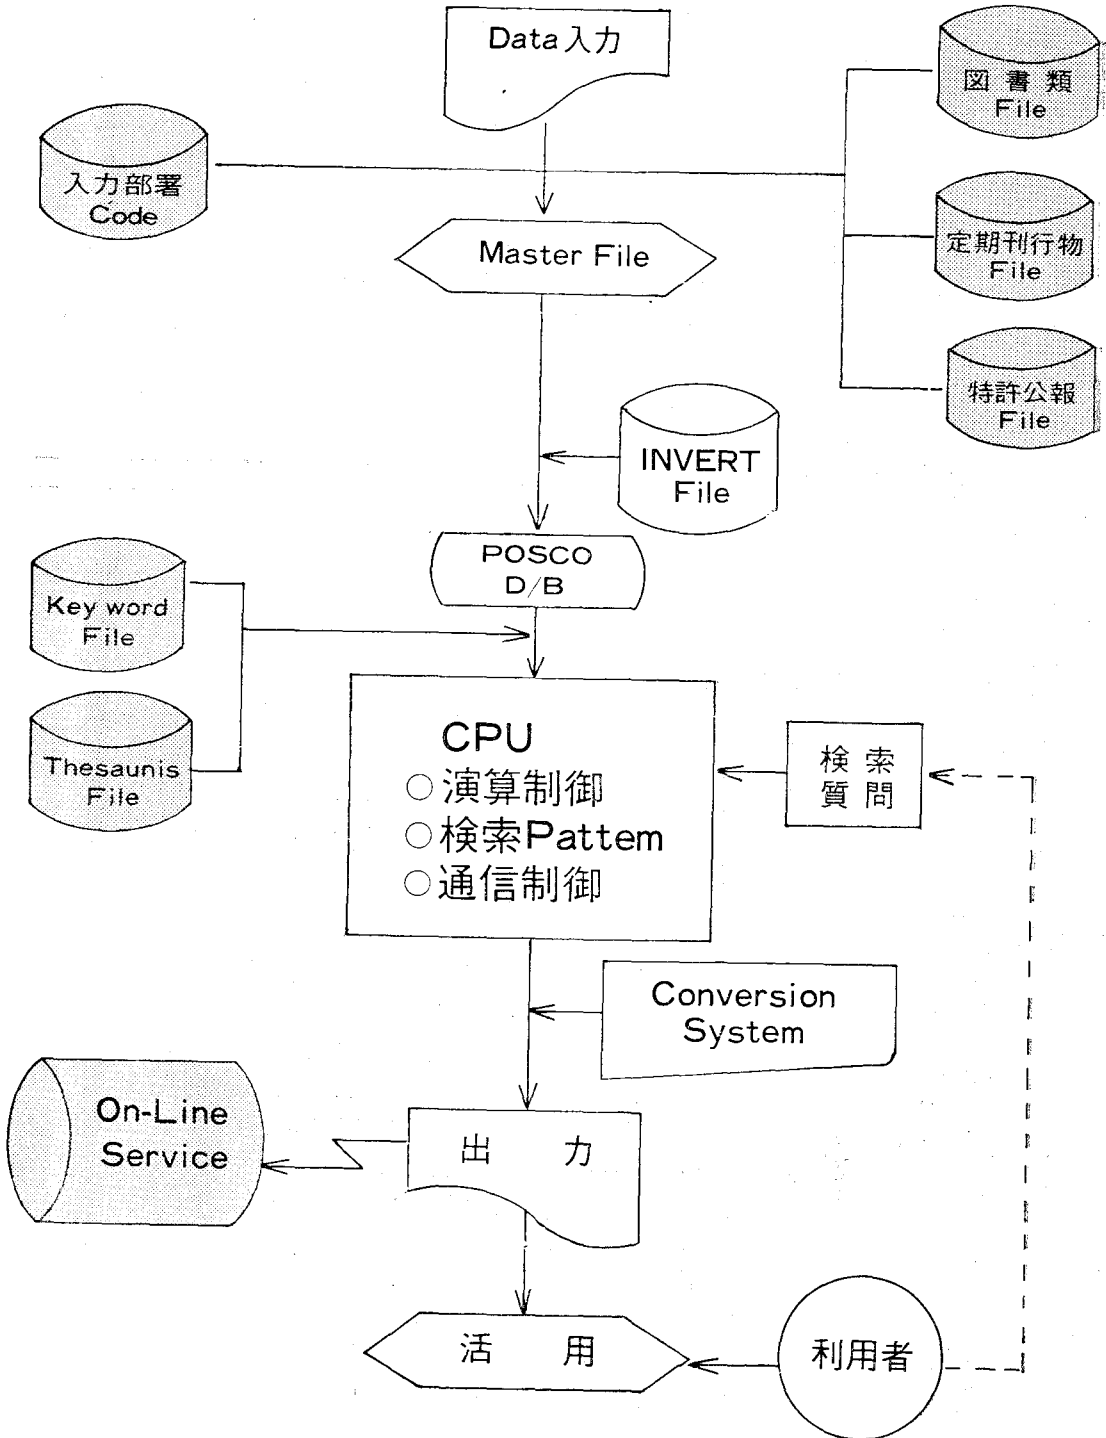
Data入力

図書類
File

入力部署
Code

Master File

定期刊行物
File

特許公報
File

INVERT
File

POSCO
D/B

Key word
File

Thesaunis
File

CPU
○演算制御
○検索Pattem
○通信制御

検索
質問

Conversion
System

On-Line
Service

出　力

活　用

利用者